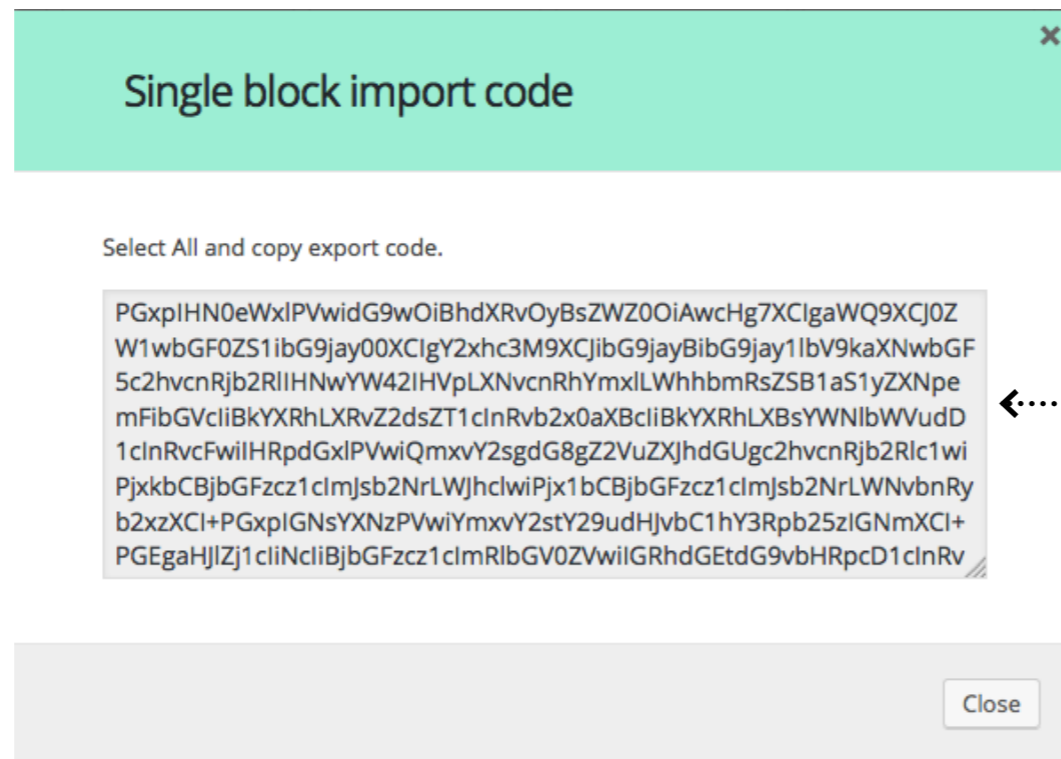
Single block import code

×

Select All and copy export code.

PGxpIHN0eWxlPVwidG9wOiBhdXRvOyBsZWZ0OiAwcHg7XCIgaWQ9XCJ0ZW1wbGF0ZS1ibG9jay00XCIgY2xhc3M9XCJibG9jayBibG9jay1lbV9kaXNwbGF5c2hvcnRjb2RlIHNwYW42IHVpLXNvcnRhYmxlLWhhbmRsZSB1aS1yZXNpemFibGVcIiBkYXRhLXRvZ2dsZT1cInRvb2x0aXBcIiBkYXRhLXBsYWNlbWVudD1cInRvcFwiIHRpdGxlPVwiQmxvY2sgdG8gZ2VuZXJhdGUgc2hvcnRjb2Rlc1wiPjxkbCBjbGFzcz1cImJsb2NrLWJhclwiPjx1bCBjbGFzcz1cImJsb2NrLWNvbnRyb2xzXCI+PGxpIGNsYXNzPVwiYmxvY2stY29udHJvbC1hY3Rpb25zIGNmXCI+PGEgaHJlZj1cIiNcIiBjbGFzcz1cImRlbGV0ZVwiIGRhdGEtdG9vbHRpcD1cInRv

Close